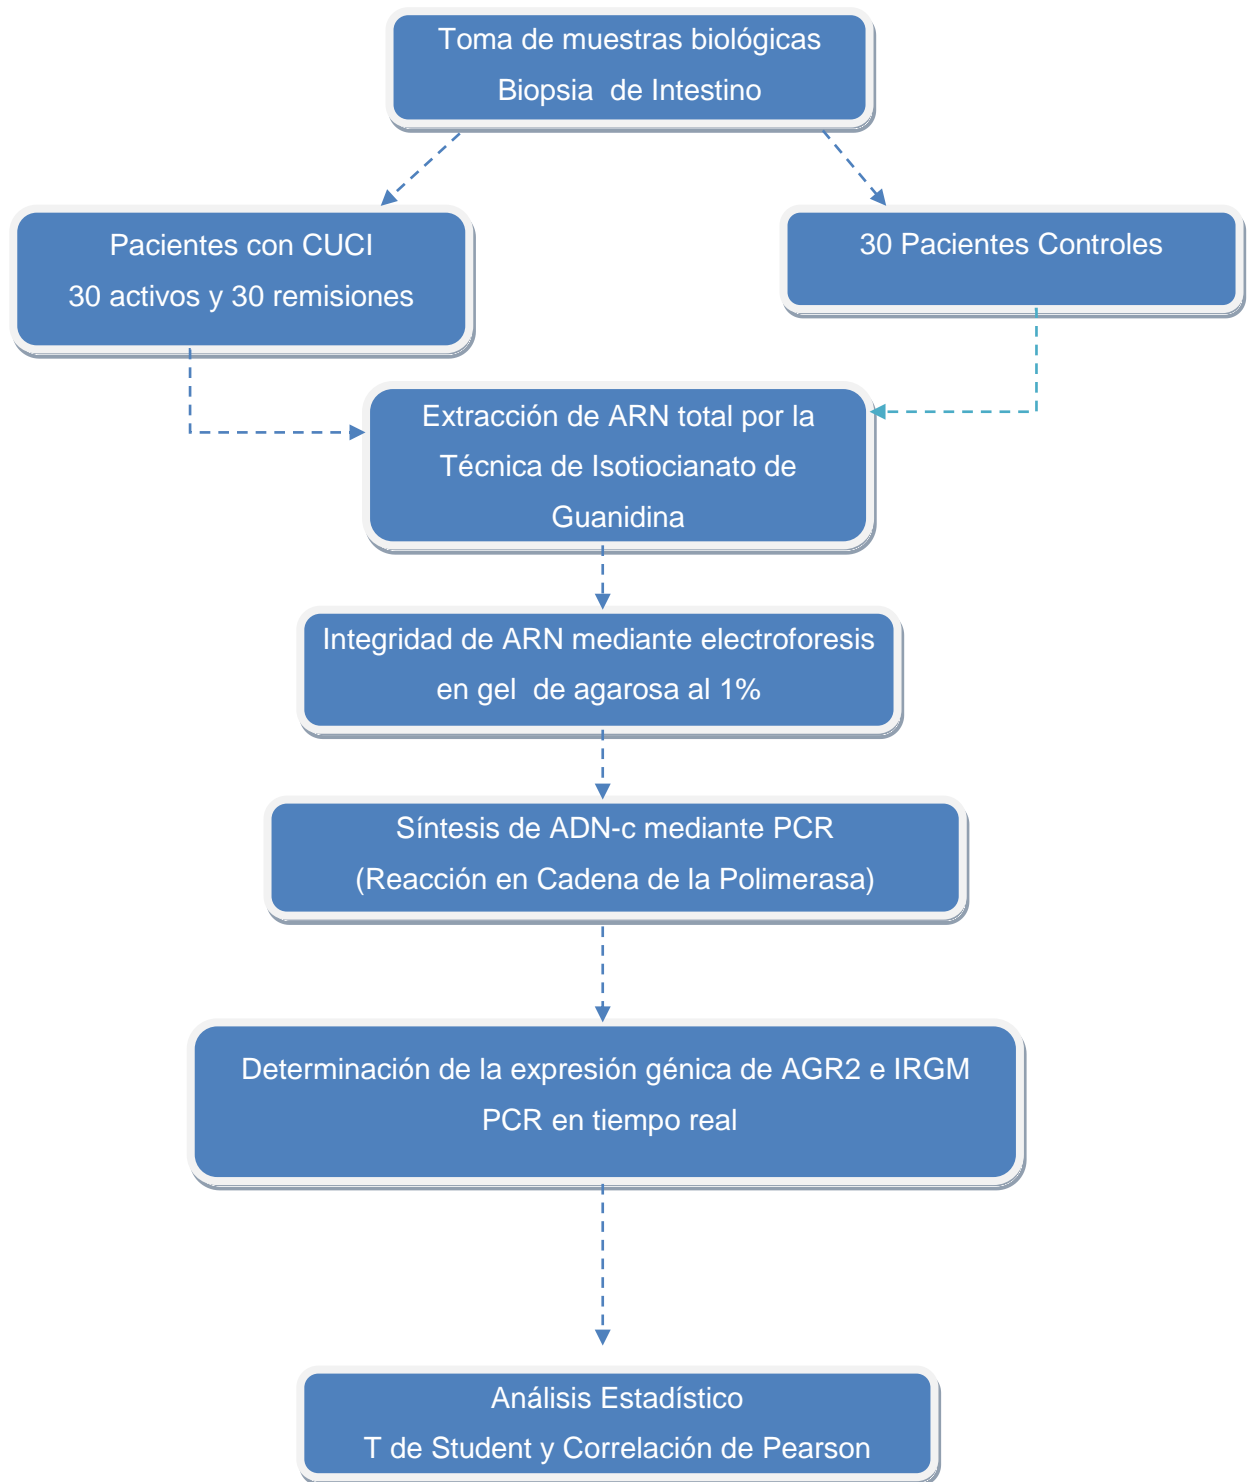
Toma de muestras biológicas
Biopsia de Intestino

Pacientes con CUCI
30 activos y 30 remisiones

30 Pacientes Controles

Extracción de ARN total por la Técnica de Isotiocianato de Guanidina

Integridad de ARN mediante electroforesis en gel de agarosa al 1%

Síntesis de ADN-c mediante PCR
(Reacción en Cadena de la Polimerasa)

Determinación de la expresión génica de AGR2 e IRGM
PCR en tiempo real

Análisis Estadístico
T de Student y Correlación de Pearson